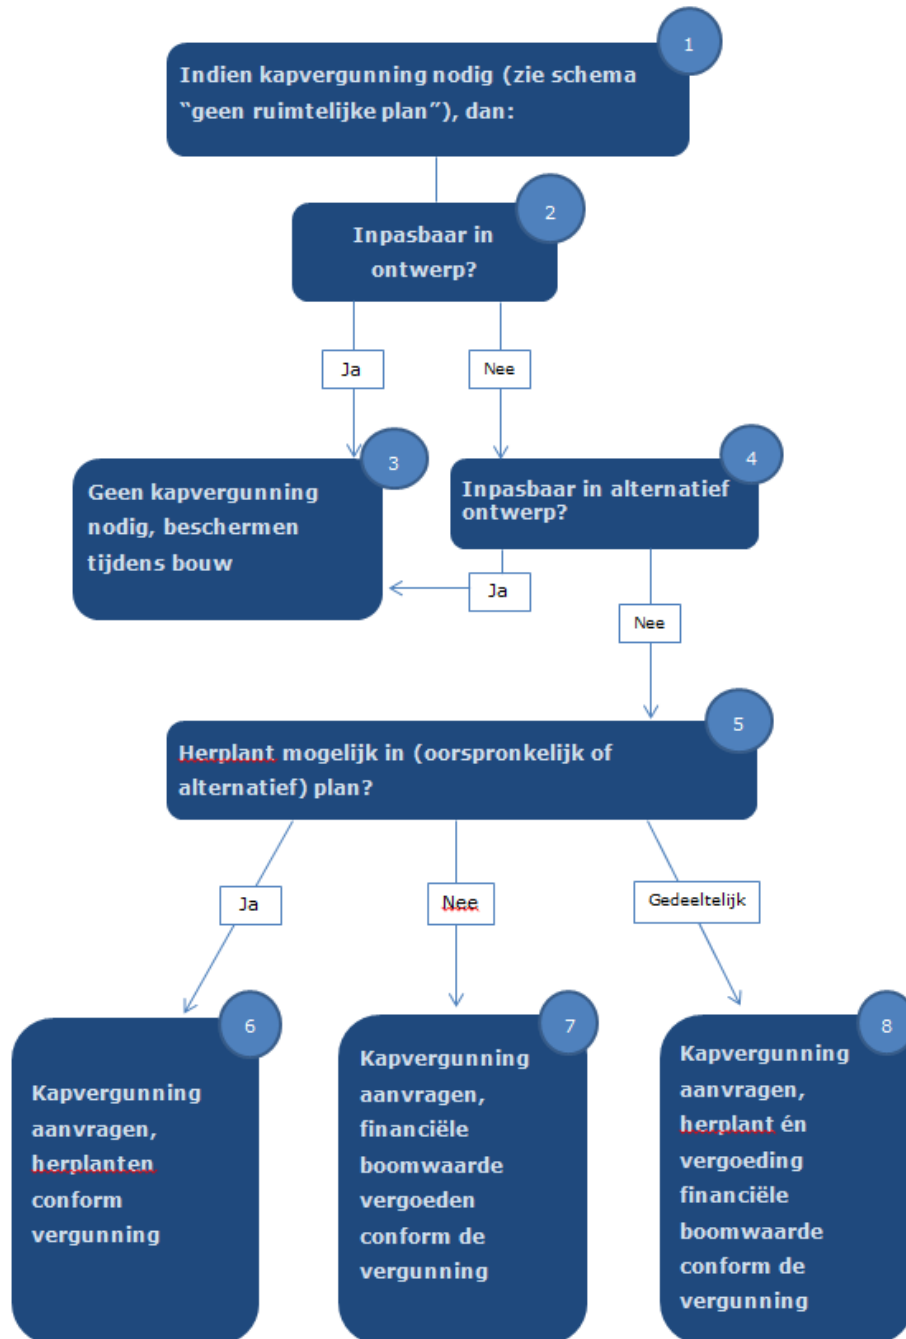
1

Indien kapvergunning nodig (zie schema "geen ruimtelijke plan"), dan:

2

Inpasbaar in ontwerp?

Ja

Nee

3

Geen kapvergunning nodig, beschermen tijdens bouw

4

Inpasbaar in alternatief ontwerp?

Ja

Nee

5

Herplant mogelijk in (oorspronkelijk of alternatief) plan?

Ja

Nee

Gedeeltelijk

6

Kapvergunning aanvragen, herplanten conform vergunning

7

Kapvergunning aanvragen, financiële boomwaarde vergoeden conform de vergunning

8

Kapvergunning aanvragen, herplant én vergoeding financiële boomwaarde conform de vergunning